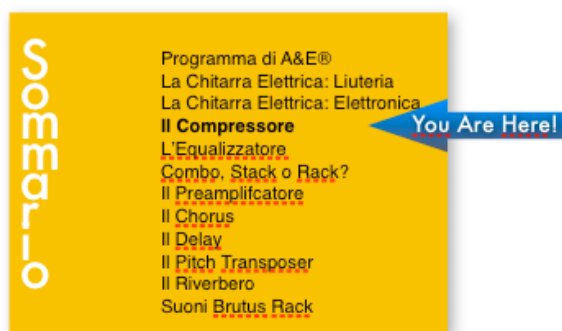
Sommario

Programma di A&E®
La Chitarra Elettrica: Liuteria
La Chitarra Elettrica: Elettronica
**Il Compressore**
L'Equalizzatore
Combo, Stack o Rack?
Il Preamplifcatore
Il Chorus
Il Delay
Il Pitch Transposer
Il Riverbero
Suoni Brutus Rack

You Are Here!